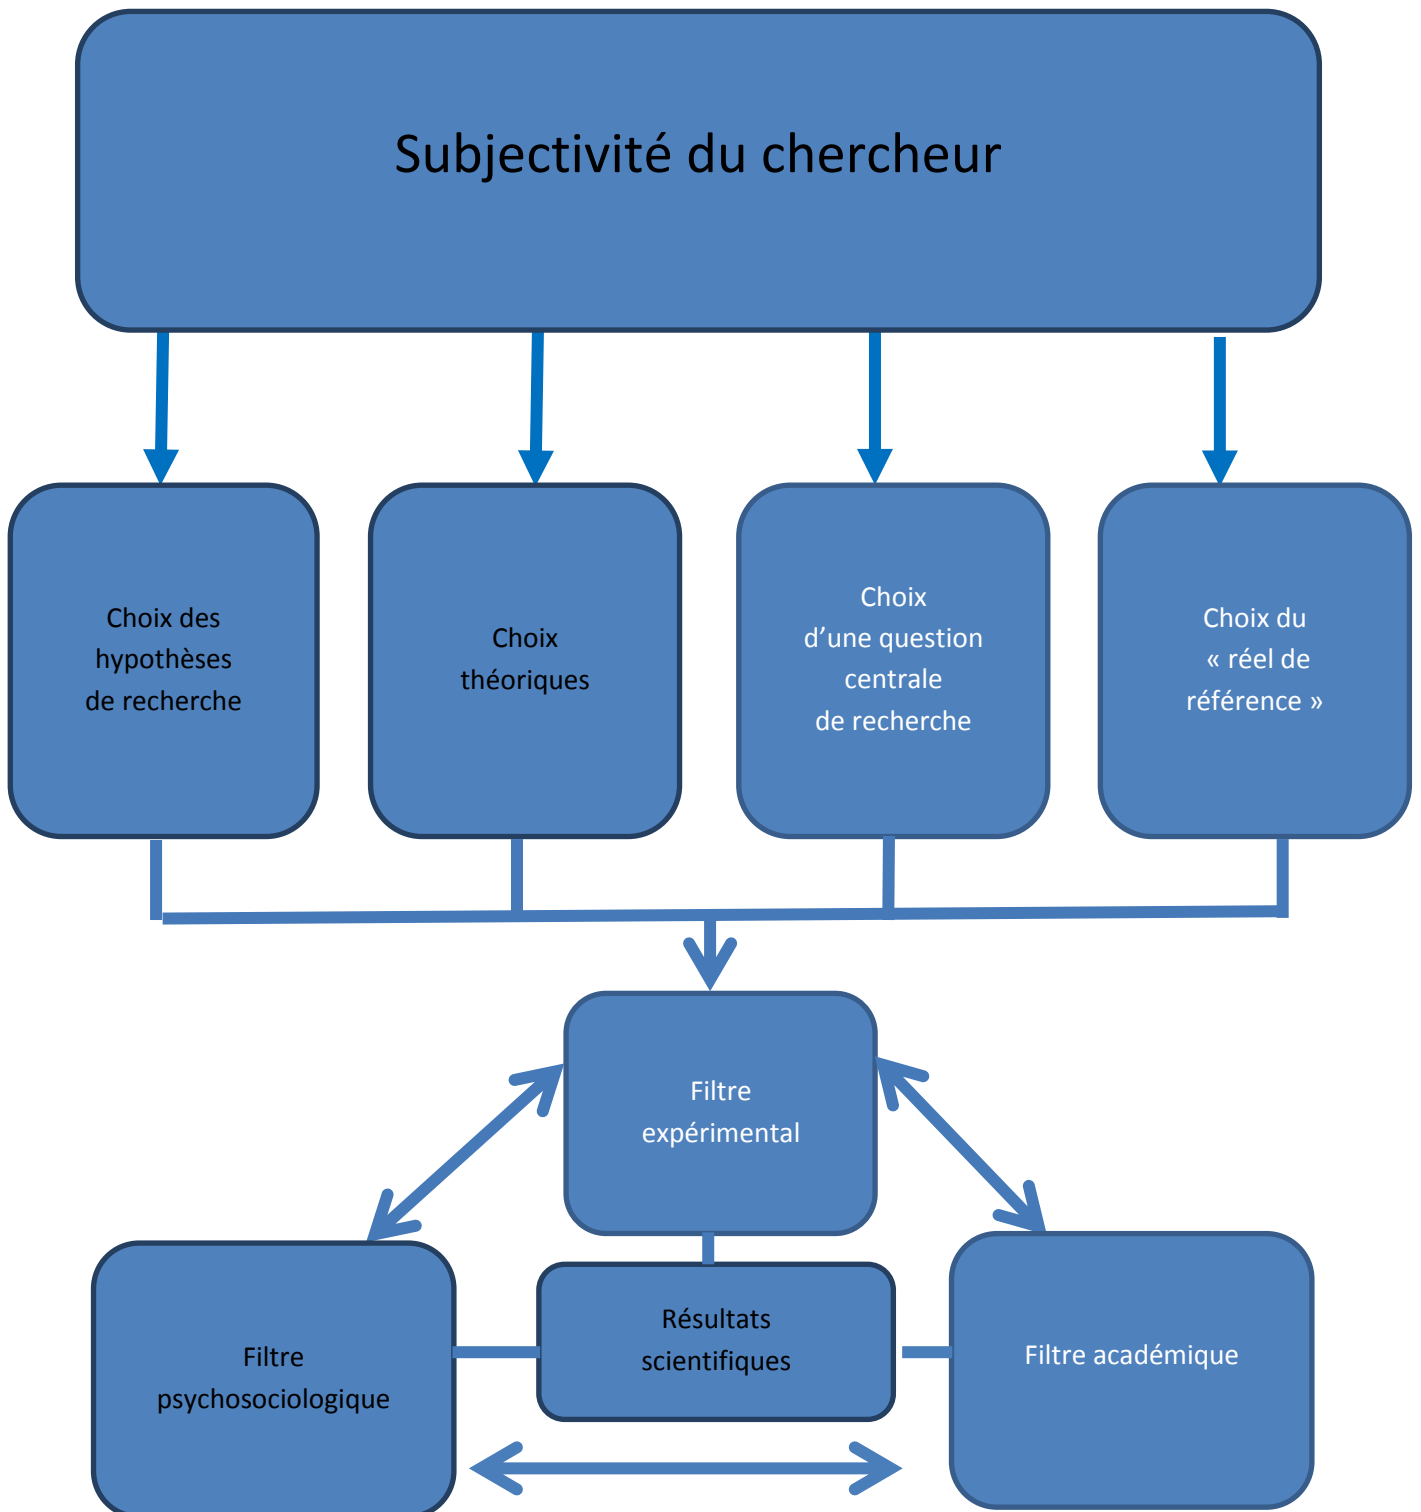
Subjectivité du chercheur

Choix des hypothèses de recherche

Choix théoriques

Choix d’une question centrale de recherche

Choix du « réel de référence »

Filtre expérimental

Filtre psychosociologique

Résultats scientifiques

Filtre académique